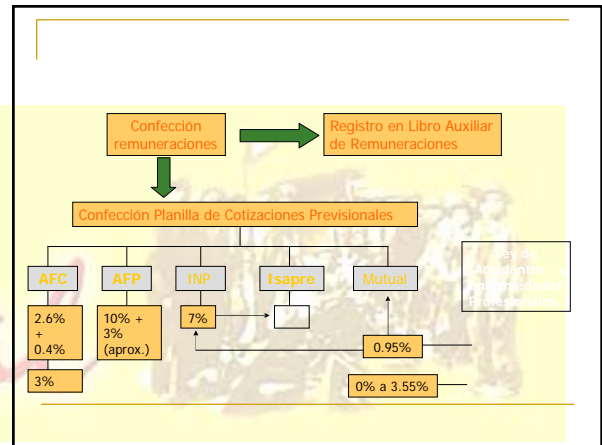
Confección remuneraciones

Registro en Libro Auxiliar de Remuneraciones

Confección Planilla de Cotizaciones Previsionales

AFC

AFP

INP

Isapre

Mutual

Ley de Accidentes y Enfermedades Profesionales

2.6% + 0.4%

10% + 3% (aprox.)

7%

3%

0.95%

0% a 3.55%